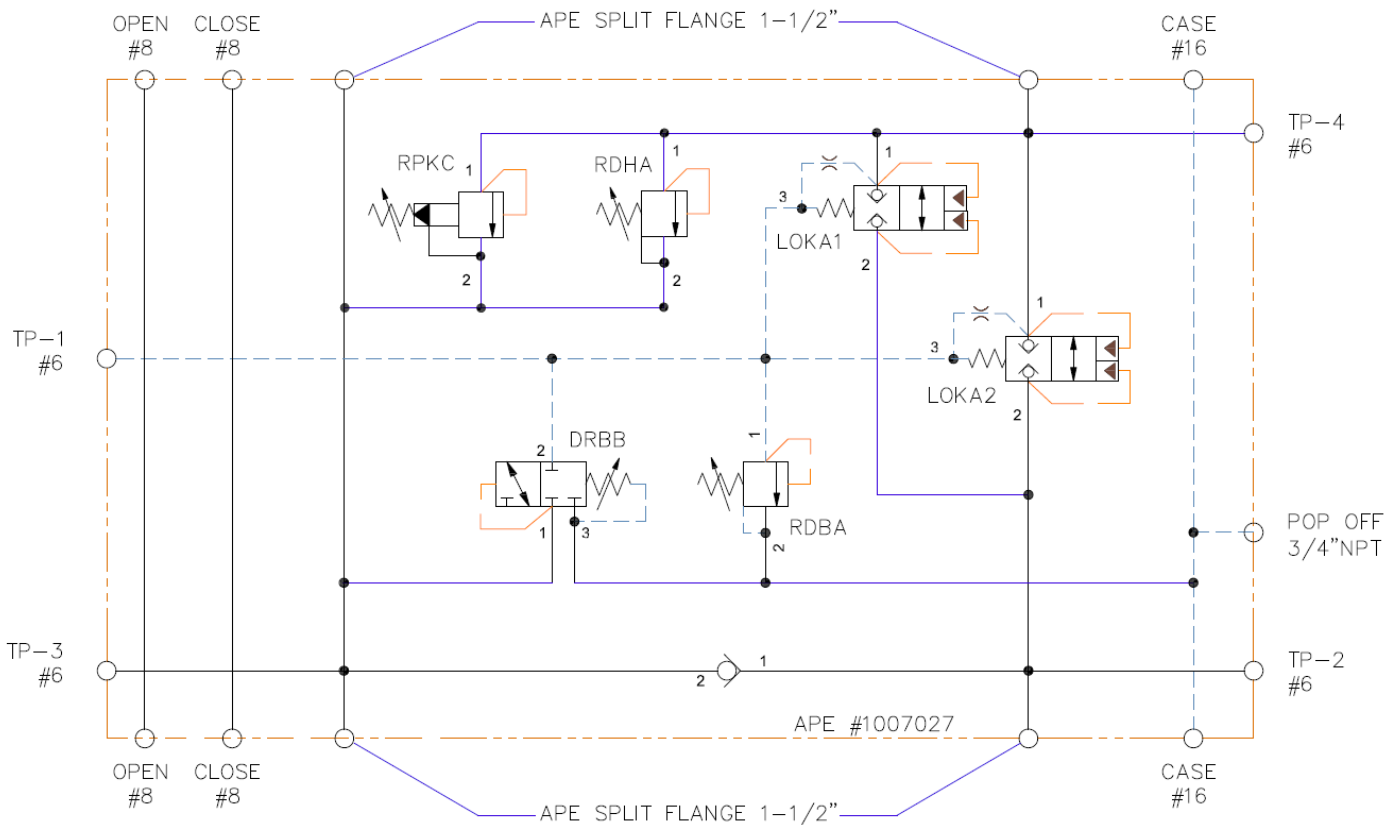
OPEN
#8

CLOSE
#8

APE SPLIT FLANGE 1-1/2"

CASE
#16

TP-4
#6

RPKC
1
2

RDHA
1
2

3
LOKA1
1
2

TP-1
#6

1
3
LOKA2
2

DRBB
2
1
3

1
RDBA
2

POP OFF
3/4"NPT

TP-3
#6

2
1

TP-2
#6

APE #1007027

OPEN
#8

CLOSE
#8

APE SPLIT FLANGE 1-1/2"

CASE
#16